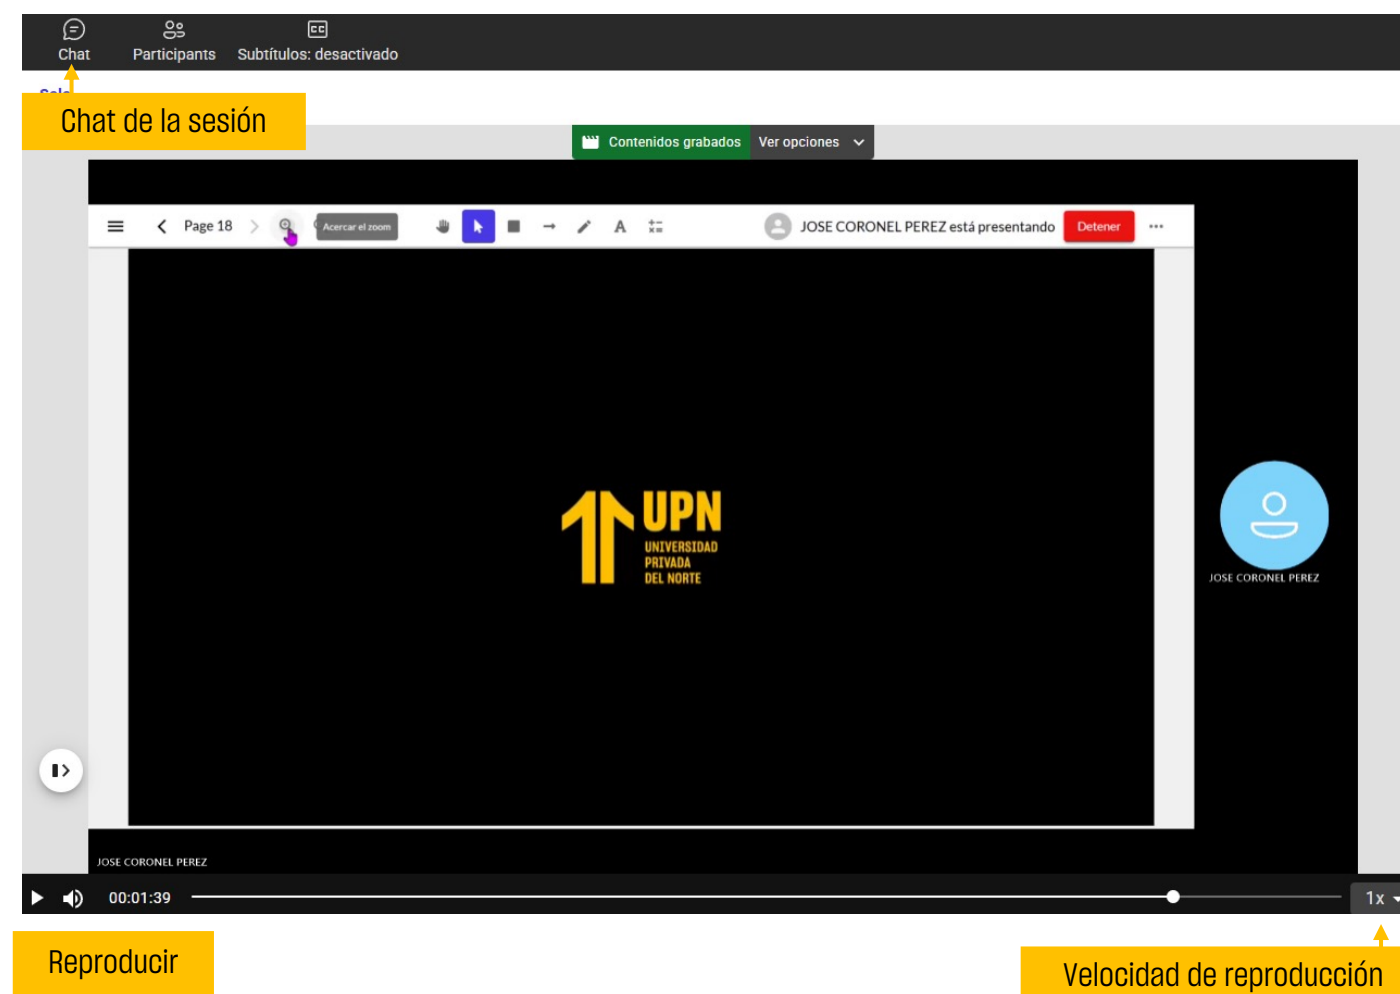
Chat
Participants
Subtítulos: desactivado

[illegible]

Chat de la sesión

Contenidos grabados
Ver opciones

Page 18
Acercar el zoom
JOSE CORONEL PEREZ está presentando
Detener

UPN
UNIVERSIDAD PRIVADA DEL NORTE

JOSE CORONEL PEREZ

JOSE CORONEL PEREZ

00:01:39
1x

Reproducir

Velocidad de reproducción